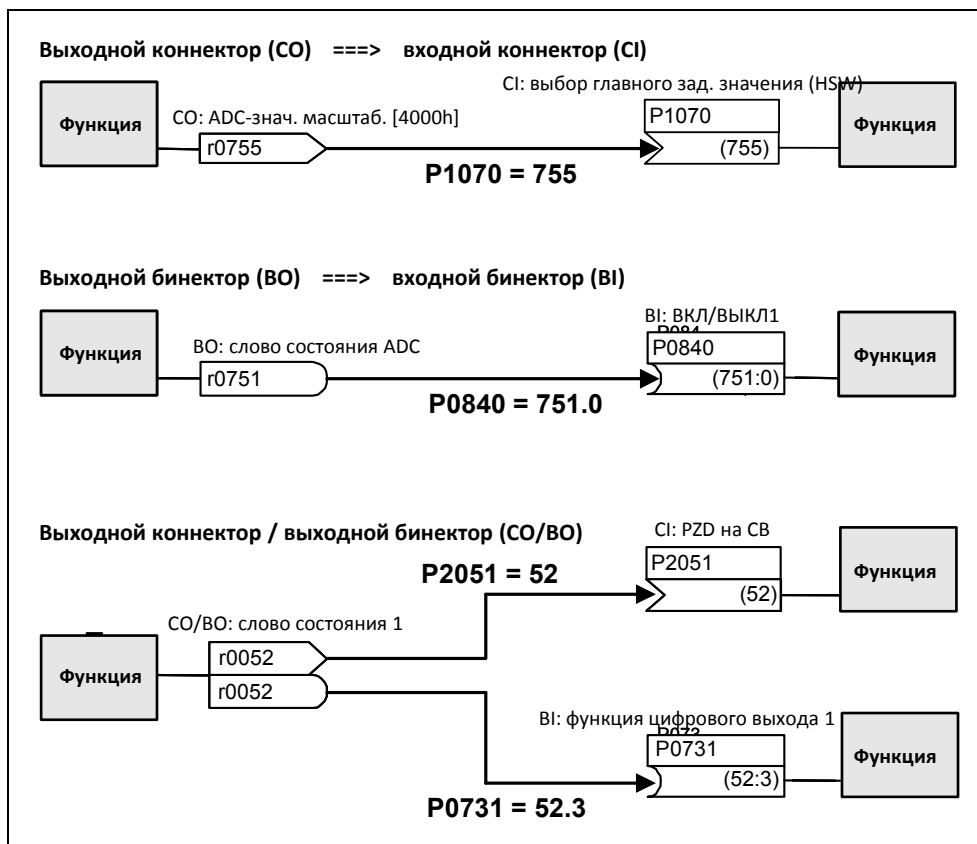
Выходной коннектор (CO) ===> входной коннектор (CI)

CI: выбор главного зад. значения (HSW)

Функция

CO: ADC-знач. масштаб. [4000h]

r0755

P1070

(755)

Функция

P1070 = 755

Выходной бинектор (BO) ===> входной бинектор (BI)

BI: ВКЛ/ВЫКЛ1

Функция

BO: слово состояния ADC

r0751

P0840

(751:0)

Функция

P0840 = 751.0

Выходной коннектор / выходной бинектор (CO/BO)

CI: PZD на CB

P2051 = 52

P2051

(52)

Функция

CO/BO: слово состояния 1

Функция

r0052

r0052

BI: функция цифрового выхода 1

P0731

(52:3)

Функция

P0731 = 52.3